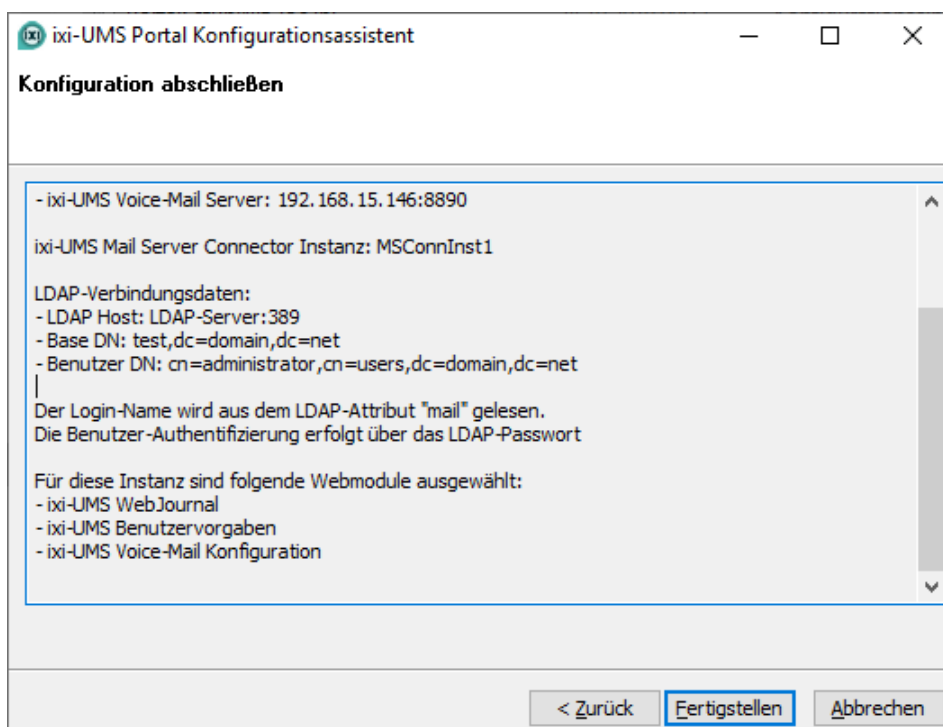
ixi-UMS Portal Konfigurationsassistent

Konfiguration abschließen

- ixi-UMS Voice-Mail Server: 192.168.15.146:8890

ixi-UMS Mail Server Connector Instanz: MSConnInst1

LDAP-Verbindungsdaten:
- LDAP Host: LDAP-Server:389
- Base DN: test,dc=domain,dc=net
- Benutzer DN: cn=administrator,cn=users,dc=domain,dc=net

Der Login-Name wird aus dem LDAP-Attribut "mail" gelesen.
Die Benutzer-Authentifizierung erfolgt über das LDAP-Passwort

Für diese Instanz sind folgende Webmodule ausgewählt:
- ixi-UMS WebJournal
- ixi-UMS Benutzervorgaben
- ixi-UMS Voice-Mail Konfiguration

< Zurück | Fertigstellen | Abbrechen